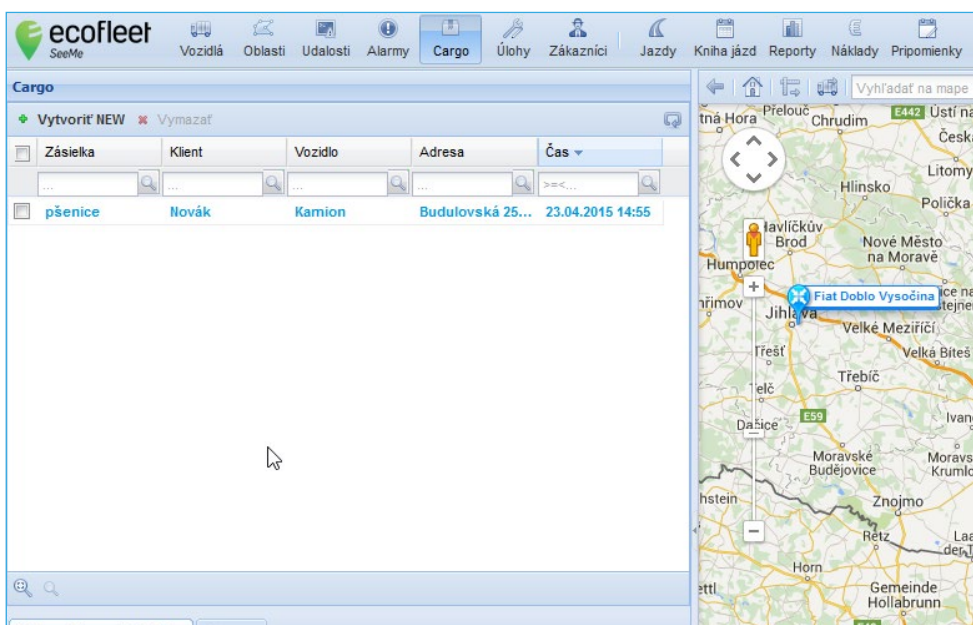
ecofleet SeeMe

Vozidlá Oblasti Udalosti Alarmy Cargo Úlohy Zákazníci Jazdy Kniha jázd Reporty Náklady Pripomienky

Cargo

Vytvoriť NEW Vymazať

| | Zásielka | Klient | Vozidlo | Adresa | Čas |
|---|---|---|---|---|---|
| | ... | ... | ... | ... | >=<... |
| | pšenice | Novák | Kamion | Budulovská 25... | 23.04.2015 14:55 |

Vyhľadať na mape

tná Hora Přelouč Chrudim E442 Ústí na Česká Litomy Hlinsko Polička Havlíčkův Brod Nové Město na Moravě Humpolec Fiat Doblo Vysočina řimov Jihlava ice na tejne Velké Meziříčí Třešť Velká Bíteš Telč Třebíč E59 Dačice Ivanč Moravské Budějovice Moravsk Krumlo hstein Znojmo Retz Laa der T Horn ettl Gemeinde Hollabrunn